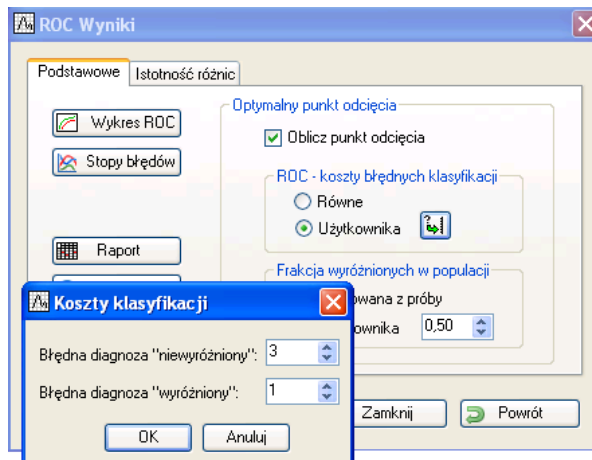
ROC Wyniki

Podstawowe | Istotność różnic

Wykres ROC

Stopy błędów

Raport

Optymalny punkt odcięcia

Oblicz punkt odcięcia

ROC - koszty błędnych klasyfikacji

Równe

Użytkownika

Frakcja wyróżnionych w populacji

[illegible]owana z próby

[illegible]ownika 0,50

Zamknij

Powrót

Koszty klasyfikacji

Błędna diagnoza "niewyróżniony": 3

Błędna diagnoza "wyróżniony": 1

OK

Anuluj